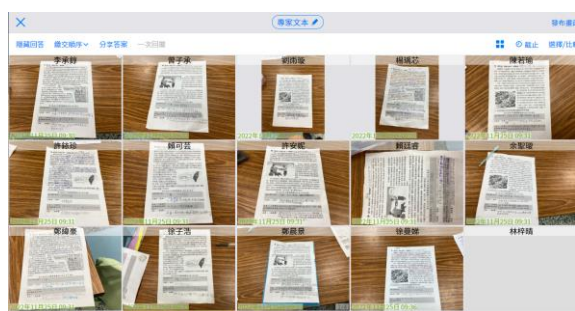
專家文本

隱藏回答　繳交順序　分享答案　一次回覆

截止　選擇/比較

李承祥

曹子承

劉雨璇

楊晴芯

陳若瑜

許鈺珍

賴可芸

許安妮

賴語喬

余聖瑄

鄭緯豪

徐子浩

鄭晨崴

徐曼琳

林梓晴

2022年11月25日 09:31

2022年11月25日 09:31

2022年11月25日 09:31

2022年11月25日 09:31

2022年11月25日 09:31

2022年11月25日 09:31

2022年11月25日 09:31

2022年11月25日 09:31

2022年11月25日 09:31

2022年11月25日 09:36